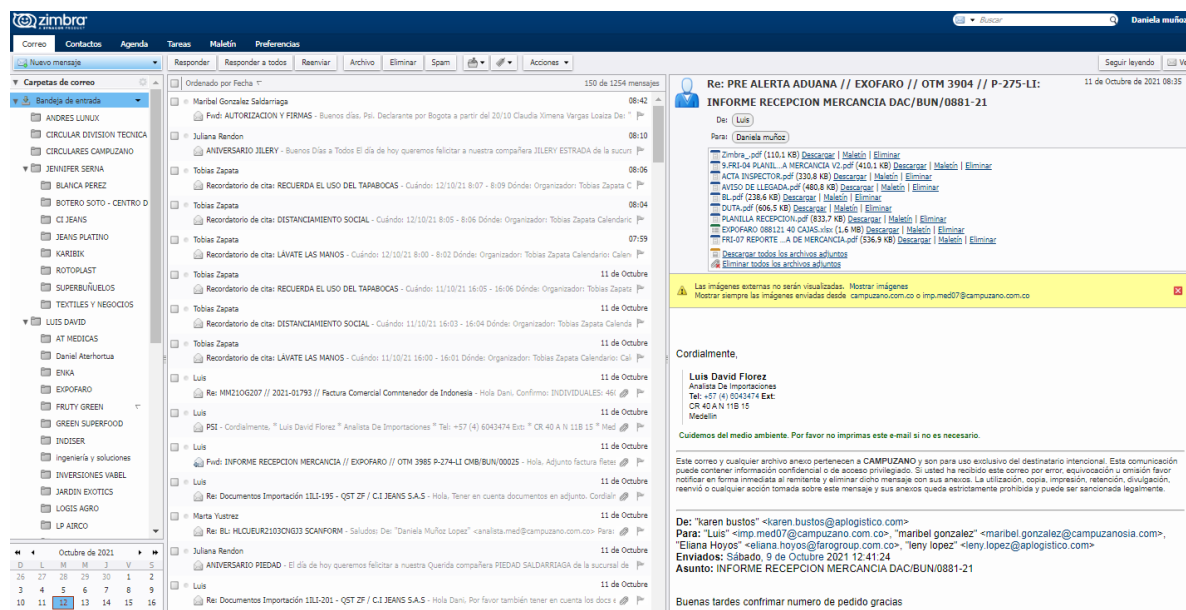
zimbra

Buscar
Daniela muñoz

Correo Contactos Agenda Tareas Maletín Preferencias

Nuevo mensaje
Responder Responder a todos Reenviar Archivo Eliminar Spam Acciones
Seguir leyendo

Carpetas de correo
Bandeja de entrada
ANDRES LUNUX
CIRCULAR DIVISION TECNICA
CIRCULARES CAMPUZANO
JENNIFER SERNA
BLANCA PEREZ
BOTERO SOTO - CENTRO D
CI JEANS
JEANS PLATINO
KARIBIK
ROTOPLAST
SUPERBUÑUELOS
TEXTILES Y NEGOCIOS
LUIS DAVID
AT MEDICAS
Daniel Aterhortua
ENKA
EXPOFARO
FRUTY GREEN
GREEN SUPERFOOD
INDISER
ingeniería y soluciones
INVERSIONES VABEL
JARDIN EXOTICS
LOGIS AGRO
LP AIRCO

octubre de 2021
D L M M J V S
26 27 28 29 30 1 2
3 4 5 6 7 8 9
10 11 12 13 14 15 16

Ordenado por Fecha
150 de 1254 mensajes

Maribel Gonzalez Saldarriaga 08:42
Fwd: AUTORIZACION Y FIRMAS - Buenos días, Psi. Declarante por Bogota a partir del 20/10 Claudia Ximena Vargas Loaiza De:
Juliana Rendon 08:10
ANIVERSARIO JILERY - Buenos Días a Todos El día de hoy queremos felicitar a nuestra compañera JILERY ESTRADA de la sucursa
Tobias Zapata 08:06
Recordatorio de cita: RECUERDA EL USO DEL TAPABOCAS - Cuándo: 12/10/21 8:07 - 8:09 Dónde: Organizador: Tobias Zapata C
Tobias Zapata 08:04
Recordatorio de cita: DISTANCIAMIENTO SOCIAL - Cuándo: 12/10/21 8:05 - 8:06 Dónde: Organizador: Tobias Zapata Calendario
Tobias Zapata 07:59
Recordatorio de cita: LÁVATE LAS MANOS - Cuándo: 12/10/21 8:00 - 8:02 Dónde: Organizador: Tobias Zapata Calendario: Calen
Tobias Zapata 11 de Octubre
Recordatorio de cita: RECUERDA EL USO DEL TAPABOCAS - Cuándo: 11/10/21 16:05 - 16:06 Dónde: Organizador: Tobias Zapata C
Tobias Zapata 11 de Octubre
Recordatorio de cita: DISTANCIAMIENTO SOCIAL - Cuándo: 11/10/21 16:03 - 16:04 Dónde: Organizador: Tobias Zapata Calenda
Tobias Zapata 11 de Octubre
Recordatorio de cita: LÁVATE LAS MANOS - Cuándo: 11/10/21 16:00 - 16:01 Dónde: Organizador: Tobias Zapata Calendario: Cal
Luis 11 de Octubre
Re: MM21OG207 // 2021-01793 // Factura Comercial Comntenedor de Indonesia - Hola Dani, Confirmo: INDIVIDUALES: 46
Luis 11 de Octubre
PSI - Cordialmente, * Luis David Florez * Analista De Importaciones * Tel: +57 (4) 6043474 Ext: * CR 40 A N 11B 15 * Med
Luis 11 de Octubre
Fwd: INFORME RECEPCION MERCANCIA // EXPOFARO // OTM 3985 P-274-LI CMB/BUN/00025 - Hola, Adjunto factura fletes
Luis 11 de Octubre
Re: Documentos Importación 1ILI-195 - QST ZF / C.I JEANS S.A.S - Hola, Tener en cuenta documentos en adjunto. Cordialr
Marta Yustrez 11 de Octubre
Re: BL: HLCUEUR2103CNGJ3 SCANFORM - Saludos: De: "Daniela Muñoz Lopez" <analista.med@campuzano.com.co> Para:
Juliana Rendon 11 de Octubre
ANIVERSARIO PIEDAD - El día de hoy queremos felicitar a nuestra Querida compañera PIEDAD SALDARRIAGA de la sucursal de
Luis 11 de Octubre
Re: Documentos Importación 1ILI-201 - QST ZF / C.I JEANS S.A.S - Hola Dani, Por favor también tener en cuenta los docs e

Re: PRE ALERTA ADUANA // EXOFARO // OTM 3904 // P-275-LI: INFORME RECEPCION MERCANCIA DAC/BUN/0881-21
11 de Octubre de 2021 08:35
De: Luis
Para: Daniela muñoz

Zimbra_.pdf (110,1 KB) Descargar | Maletín | Eliminar
9.FRI-04 PLANIL...A MERCANCIA V2.pdf (410,1 KB) Descargar | Maletín | Eliminar
ACTA INSPECTOR.pdf (330,8 KB) Descargar | Maletín | Eliminar
AVISO DE LLEGADA.pdf (480,8 KB) Descargar | Maletín | Eliminar
BL.pdf (238,6 KB) Descargar | Maletín | Eliminar
DUTA.pdf (606,5 KB) Descargar | Maletín | Eliminar
PLANILLA RECEPCION.pdf (833,7 KB) Descargar | Maletín | Eliminar
EXPOFARO 088121 40 CAJAS.xlsx (1,6 MB) Descargar | Maletín | Eliminar
FRI-07 REPORTE ...A DE MERCANCIA.pdf (536,9 KB) Descargar | Maletín | Eliminar
Descargar todos los archivos adjuntos
Eliminar todos los archivos adjuntos

Las imágenes externas no serán visualizadas. Mostrar imágenes
Mostrar siempre las imágenes enviadas desde campuzano.com.co o imp.med07@campuzano.com.co

Cordialmente,

Luis David Florez
Analista De Importaciones
Tel: +57 (4) 6043474 Ext:
CR 40 A N 11B 15
Medellín

Cuidemos del medio ambiente. Por favor no imprimas este e-mail si no es necesario.

Este correo y cualquier archivo anexo pertenecen a CAMPUZANO y son para uso exclusivo del destinatario intencional. Esta comunicación puede contener información confidencial o de acceso privilegiado. Si usted ha recibido este correo por error, equivocación o omisión favor notificar en forma inmediata al remitente y eliminar dicho mensaje con sus anexos. La utilización, copia, impresión, retención, divulgación, reenvió o cualquier acción tomada sobre este mensaje y sus anexos queda estrictamente prohibida y puede ser sancionada legalmente.

De: "karen bustos" <karen.bustos@aplogistico.com>
Para: "Luis" <imp.med07@campuzano.com.co>, "maribel gonzalez" <maribel.gonzalez@campuzanosia.com>, "Eliana Hoyos" <eliana.hoyos@farogroup.com.co>, "leny lopez" <leny.lopez@aplogistico.com>
Enviados: Sábado, 9 de Octubre 2021 12:41:24
Asunto: INFORME RECEPCION MERCANCIA DAC/BUN/0881-21

Buenas tardes confirmar numero de pedido gracias